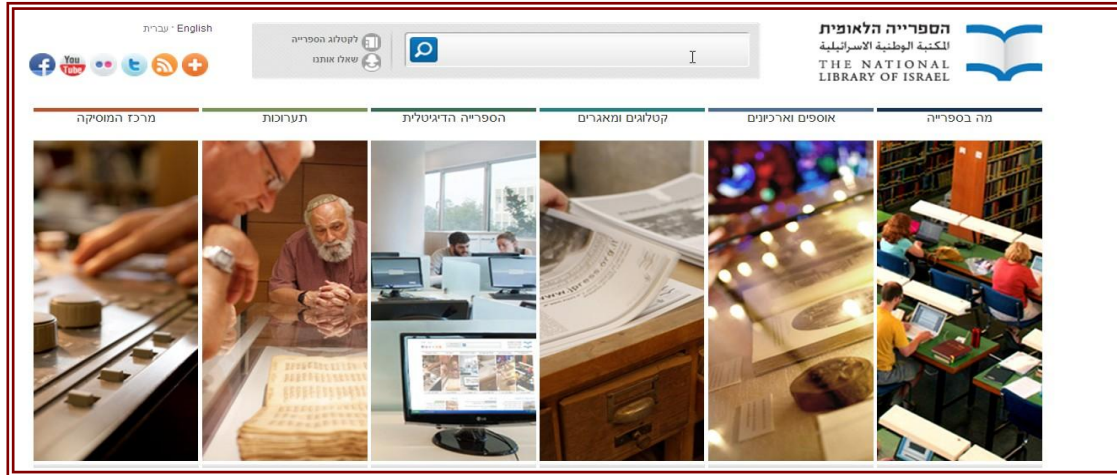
הספרייה הלאומית
المكتبة الوطنية الاسرائيلية
THE NATIONAL
LIBRARY OF ISRAEL

לקטלוג הספרייה
שאלו אותנו

English · עברית

מה בספרייה
אוספים וארכיונים
קטלוגים ומאגרים
הספרייה הדיגיטלית
תערוכות
מרכז המוסיקה